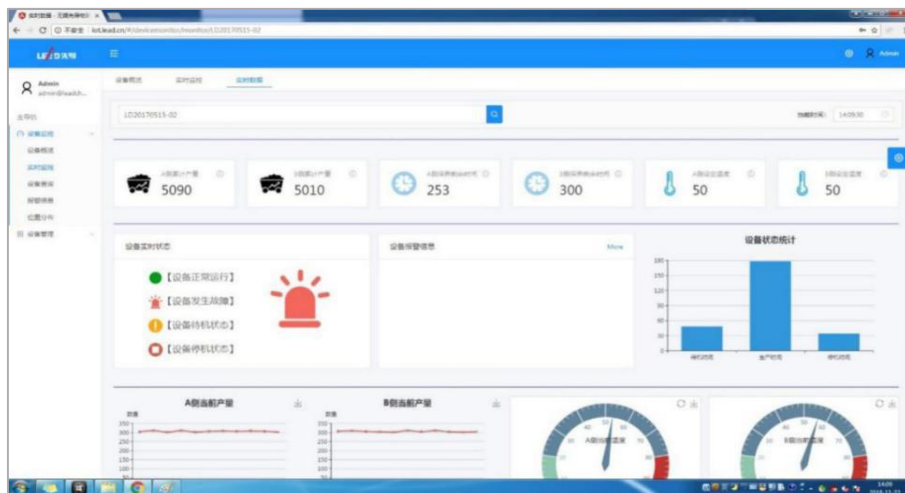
实时数据

不安全 iot.lead.cn/#/device/monitor/LD20170515-02

LEAD

Admin

admin@leadch...

主导航

设备监控

设备概况

实时监控

设备报表

报警信息

位置分布

设备管理

设备概况 实时监控 实时数据

LD20170515-02

当前时间: 14:09:30

5090

5010

253

300

50

50

设备实时状态

【设备正常运行】

【设备发生故障】

【设备待机状态】

【设备停机状态】

设备报警信息

More

设备状态统计

180

150

120

90

60

30

0

待机状态

生产状态

停机状态

A段当前产量

B段当前产量

数量

350

300

250

200

150

100

50

A段当前温度

B段当前温度

14:09